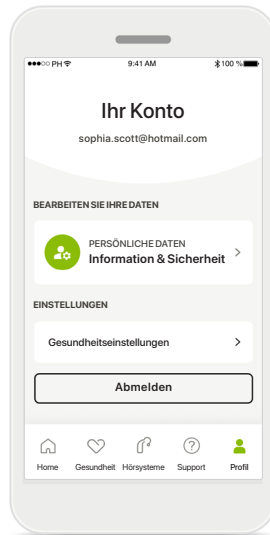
●●●○○ PH 9:41 AM 100 %

Ihr Konto

sophia.scott@hotmail.com

BEARBEITEN SIE IHRE DATEN

PERSÖNLICHE DATEN
Information & Sicherheit >

EINSTELLUNGEN

Gesundheitseinstellungen >

Abmelden

Home Gesundheit Hörsysteme Support Profil